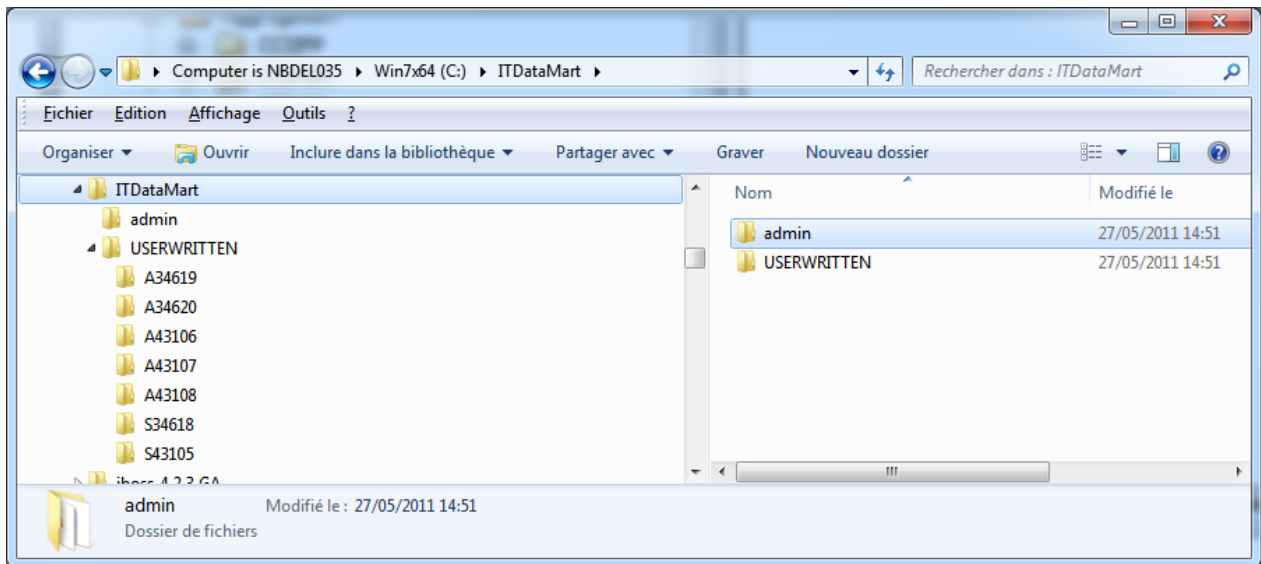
Computer is NBDEL035 ▸ Win7x64 (C:) ▸ ITDataMart ▸

Rechercher dans : ITDataMart

Fichier Edition Affichage Outils ?

Organiser ▾ Ouvrir Inclure dans la bibliothèque ▾ Partager avec ▾ Graver Nouveau dossier

ITDataMart
admin
USERWRITTEN
A34619
A34620
A43106
A43107
A43108
S34618
S43105
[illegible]

| Nom | Modifié le |
|---|---|
| admin | 27/05/2011 14:51 |
| USERWRITTEN | 27/05/2011 14:51 |

admin Modifié le : 27/05/2011 14:51
Dossier de fichiers